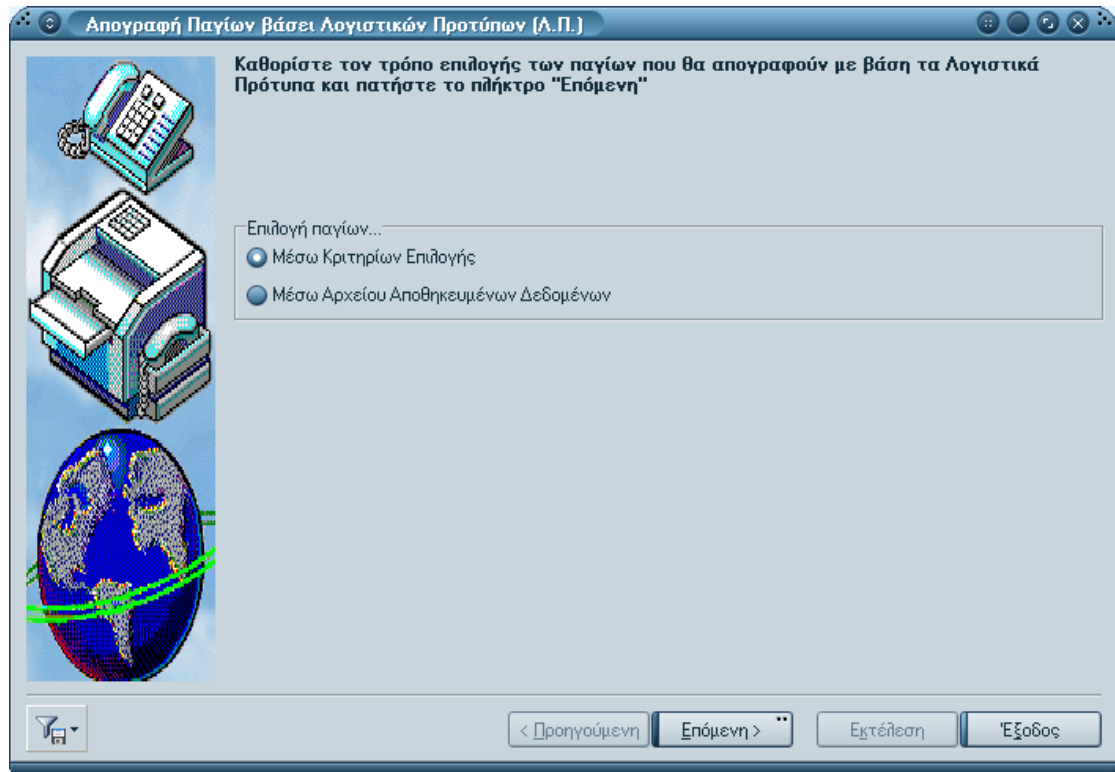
Απογραφή Παγίων βάσει Λογιστικών Προτύπων (Λ.Π.)

Καθορίστε τον τρόπο επιλογής των παγίων που θα απογραφούν με βάση τα Λογιστικά Πρότυπα και πατήστε το πλήκτρο "Επόμενη"

Επιλογή παγίων...

Μέσω Κριτηρίων Επιλογής

Μέσω Αρχείου Αποθηκευμένων Δεδομένων

< Προηγούμενη

Επόμενη >

Εκτέλεση

Έξοδος